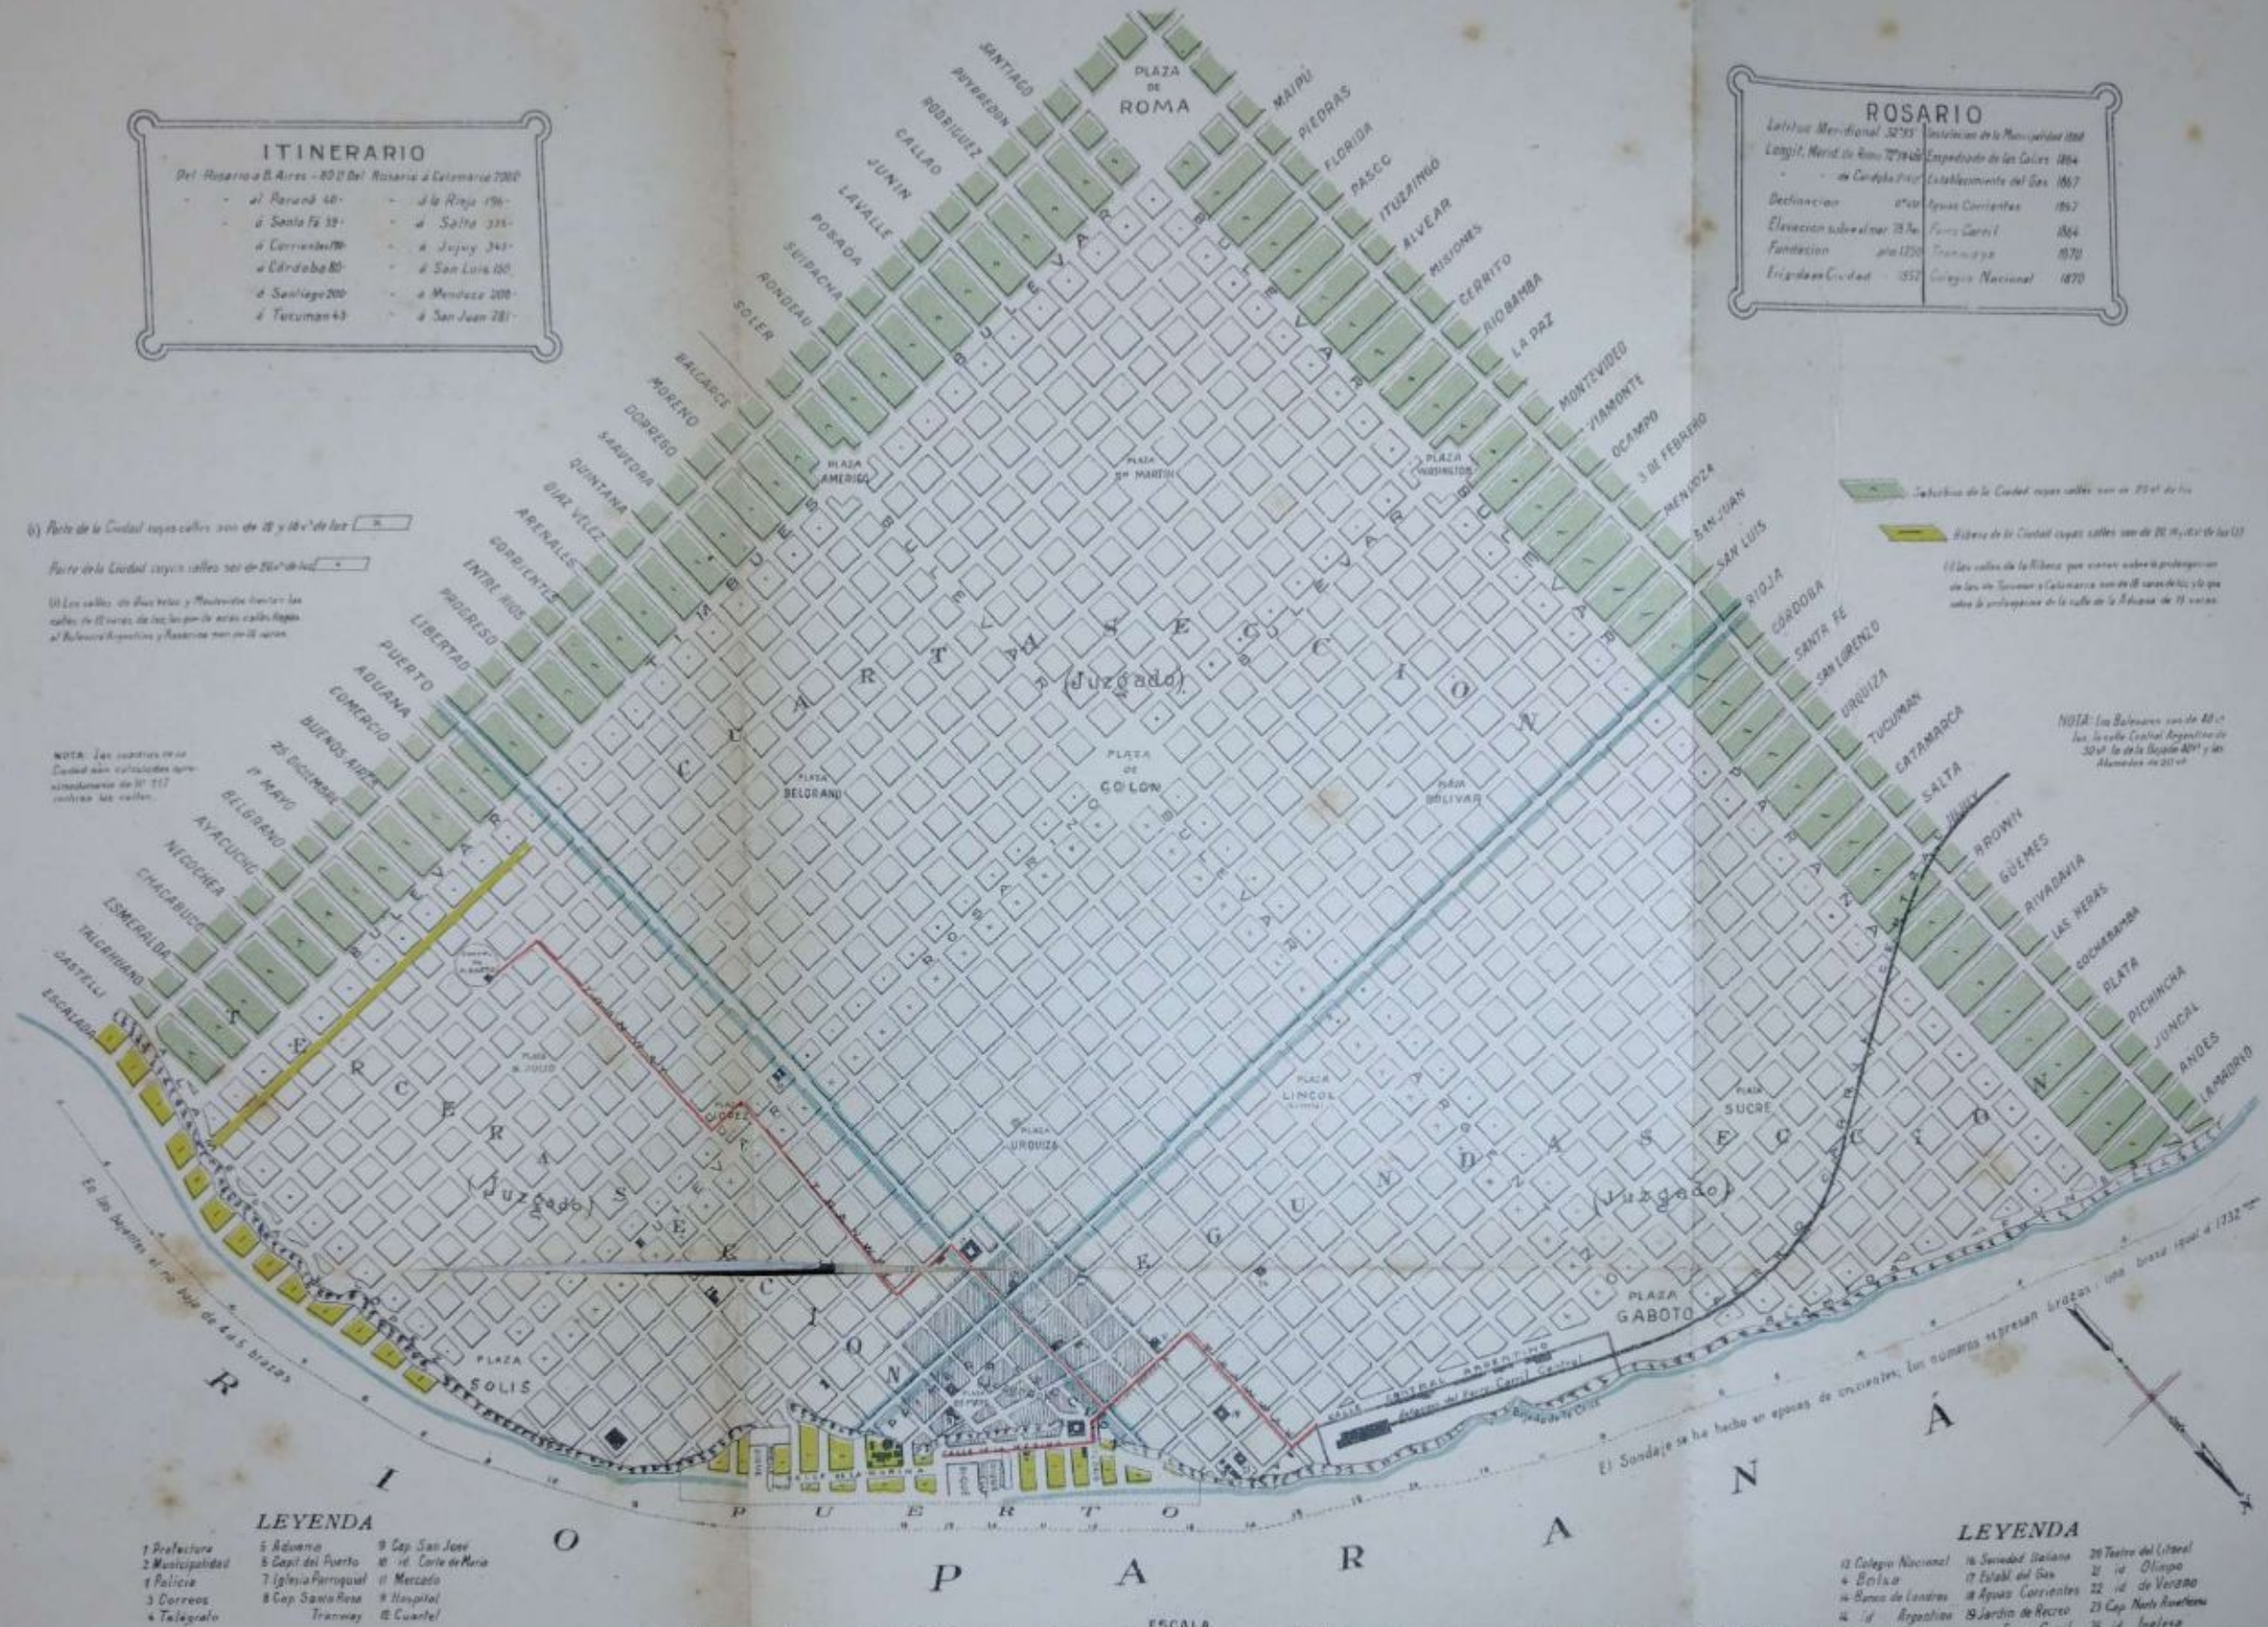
ITINERARIO

Del Rosario á B. Aires - 80 Del Rosario á Catamarca 200
- al Paraná 40 - á la Rioja 196
á Santa Fé 33 - á Salta 335
á Corrientes 110 - á Jujuy 343
á Córdoba 80 - á San Luis 150
á Santiago 200 - á Mendoza 208
á Tucuman 43 - á San Juan 281

ROSARIO

| Latitud Meridional 32°55' | Instalacion de la Municipalidad 1860 |
|---|---|
| Longit. Merid. de Roma 72°14'46 | Empedrado de las Calles 1864 |
| de Córdoba | Establecimiento del Gas 1867 |
| Declinacion | Aguas Corrientes 1867 |
| Elevacion sobre el mar 78 | Ferro Carril 1864 |
| Fundacion 1730 | Tranvia 1870 |
| Erigida en Ciudad 1852 | Colegio Nacional 1870 |

PLAZA DE ROMA

SANTIAGO POYRREDON RODRIGUEZ CALLAO JUNIN LAVALLE POSADA SUIPACHA RONDEAU SOLER BALCARCE MORENO DORREGO SARATORA QUINTANA DIAZ VELEZ ARENALES CORRIENTES ENTRE RIOS PROGRESO LIBERTAD PUERTO ADUANA COMERCIO BUENOS AIRES 25 DICIEMBRE 1° MAYO BELGRANO AYACUCHO NECOCHEA CHACABUCO ESMERALDA TALCAHUANO CASTELLI ESCALADA

MAIPU PIEDRAS FLORIDA PASCO ITUZAINGO ALVEAR MISIONES CERRITO RIOBAMBA LA PAZ MONTEVIDEO VIAMONTE OCAMPO 3 DE FEBRERO MENDOZA SAN JUAN SAN LUIS RIOJA CORDOBA SANTA FE SAN LORENZO URQUIZA TUCUMAN CATAMARCA SALTA JUJUY BROWN GÜEMES RIVADAVIA LAS HERAS COCHABAMBA PLATA PICHINCHA JUNCAL ANDES LAMADRID

BOULEVARD

PLAZA AMERICO PLAZA S.n MARTIN PLAZA WASHINGTON PLAZA DE COLON PLAZA BELGRANO PLAZA BOLIVAR PLAZA 8 JULIO PLAZA LINCOL PLAZA SUCRE PLAZA URQUIZA PLAZA GABOTO PLAZA SOLIS

CUARTA SECCION (Juzgado)
PRIMERA SECCION
TERCERA SECCION (Juzgado)
SEGUNDA SECCION (Juzgado)

CENTRAL ARGENTINO
Estacion del Ferro Carril Central

PUERTO

RIO PARANÁ

En los lugares el rio bajo de 4 á 5 brazas

El Sondaje se ha hecho en epocas de crecientes; los numeros expresan brazas; una braza igual á 1732

(b) Parte de la Ciudad cuyas calles son de 18 y 16 v.s de luz
Parte de la Ciudad cuyas calles son de 20 v.s de luz
(1) Las calles de Diaz Velez y Montevideo hasta las calles de 10 varas de luz, las por la otra calle llegan al Boulevard Argentino y Rosarino son de 12 varas.

Sección de la Ciudad cuyas calles son de 20 v.s de luz
Ribera de la Ciudad cuyas calles son de 20 ... de luz
(1) Las calles de la Ribera que vienen sobre la prolongacion de las de Tucuman á Catamarca son de 18 varas de luz, y la que sobre la prolongacion de la calle de la Aduana de 15 varas.

NOTA: Las cuadras de la Ciudad son calculadas aproximadamente de 1½ 117 contrando las calles.

NOTA: Los Boulevares son de 80 v.s los Ja calle Central Argentino de 30 v.s la de la Bajada 40 v.s y las Alamedas de 20 v.s

LEYENDA
1 Prefectura
2 Municipalidad
1 Policia
3 Correos
4 Telégrafo
5 Aduana
6 Capit del Puerto
7 Iglesia Parroquial
8 Cap Santa Rosa Tranway
9 Cap San José
10 id Corte de Maria
11 Mercado
11 Hospital
12 Cuartel

LEYENDA
13 Colegio Nacional
4 Bolsa
14 Banco de Londres
14 id Argentino
16 Sociedad Italiana
17 Establ del Gas
18 Aguas Corrientes
19 Jardin de Recreo
20 Teatro del Litoral
21 id Olimpo
22 id de Verano
23 Cap Norte Americana
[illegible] id Inglesa

ESCALA